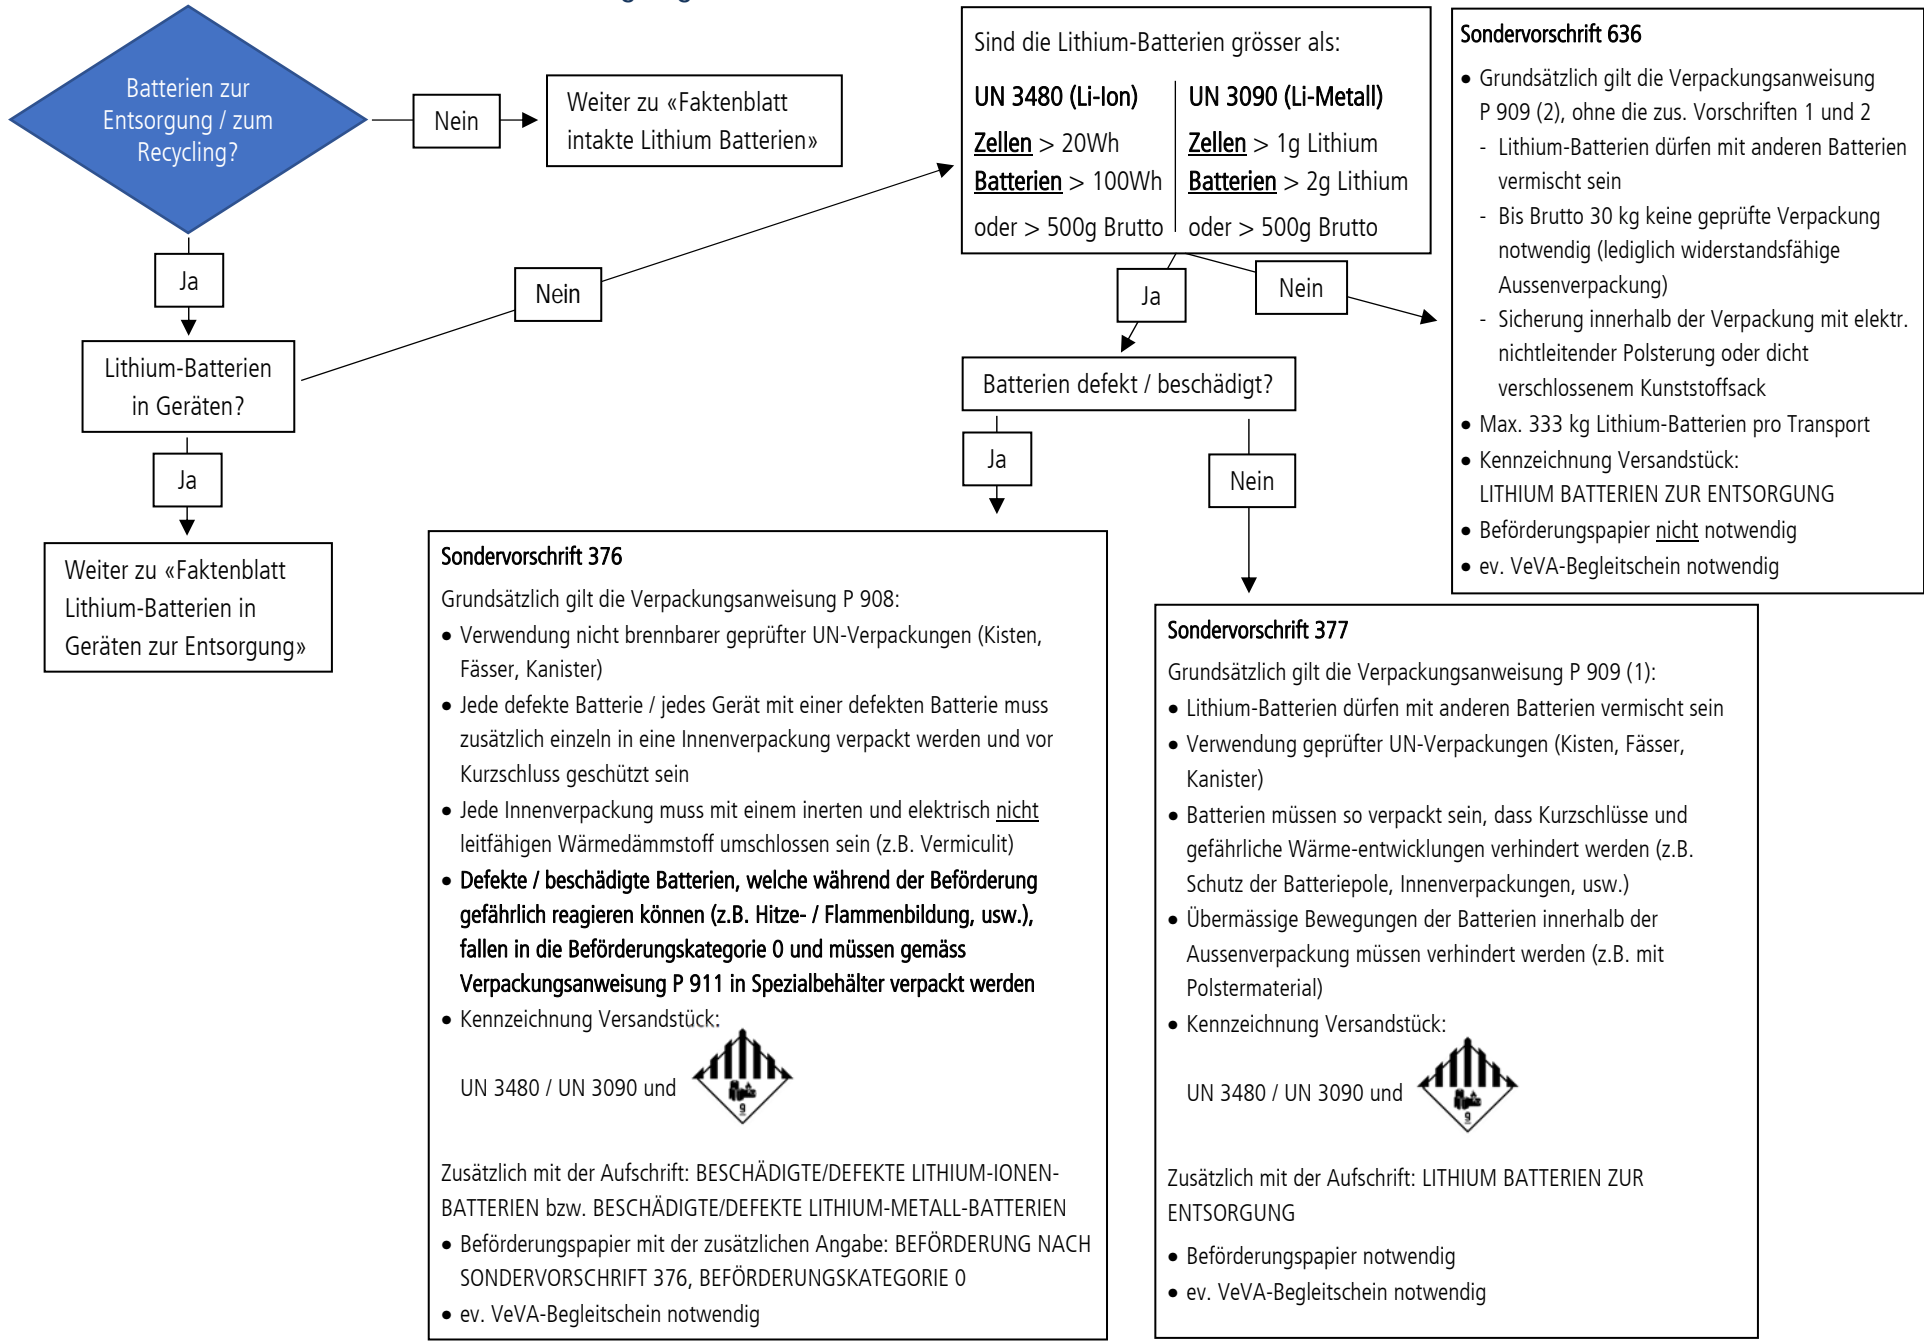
Batterien zur Entsorgung / zum Recycling?

Nein

Weiter zu «Faktenblatt intakte Lithium Batterien»

Ja

Lithium-Batterien in Geräten?

Nein

Ja

Weiter zu «Faktenblatt Lithium-Batterien in Geräten zur Entsorgung»

Sind die Lithium-Batterien grösser als:

| UN 3480 (Li-Ion) | UN 3090 (Li-Metall) |
|---|---|
| Zellen > 20Wh | Zellen > 1g Lithium |
| Batterien > 100Wh | Batterien > 2g Lithium |
| oder > 500g Brutto | oder > 500g Brutto |

Ja

Nein

Batterien defekt / beschädigt?

Ja

Nein

Sondervorschrift 636

- Grundsätzlich gilt die Verpackungsanweisung P 909 (2), ohne die zus. Vorschriften 1 und 2
  - Lithium-Batterien dürfen mit anderen Batterien vermischt sein
  - Bis Brutto 30 kg keine geprüfte Verpackung notwendig (lediglich widerstandsfähige Aussenverpackung)
  - Sicherung innerhalb der Verpackung mit elektr. nichtleitender Polsterung oder dicht verschlossenem Kunststoffsack
- Max. 333 kg Lithium-Batterien pro Transport
- Kennzeichnung Versandstück: LITHIUM BATTERIEN ZUR ENTSORGUNG
- Beförderungspapier nicht notwendig
- ev. VeVA-Begleitschein notwendig

Sondervorschrift 376

Grundsätzlich gilt die Verpackungsanweisung P 908:
- Verwendung nicht brennbarer geprüfter UN-Verpackungen (Kisten, Fässer, Kanister)
- Jede defekte Batterie / jedes Gerät mit einer defekten Batterie muss zusätzlich einzeln in eine Innenverpackung verpackt werden und vor Kurzschluss geschützt sein
- Jede Innenverpackung muss mit einem inerten und elektrisch nicht leitfähigen Wärmedämmstoff umschlossen sein (z.B. Vermiculit)
- **Defekte / beschädigte Batterien, welche während der Beförderung gefährlich reagieren können (z.B. Hitze- / Flammenbildung, usw.), fallen in die Beförderungskategorie 0 und müssen gemäss Verpackungsanweisung P 911 in Spezialbehälter verpackt werden**
- Kennzeichnung Versandstück:

UN 3480 / UN 3090 und

9

Zusätzlich mit der Aufschrift: BESCHÄDIGTE/DEFEKTE LITHIUM-IONEN-BATTERIEN bzw. BESCHÄDIGTE/DEFEKTE LITHIUM-METALL-BATTERIEN
- Beförderungspapier mit der zusätzlichen Angabe: BEFÖRDERUNG NACH SONDERVORSCHRIFT 376, BEFÖRDERUNGSKATEGORIE 0
- ev. VeVA-Begleitschein notwendig

Sondervorschrift 377

Grundsätzlich gilt die Verpackungsanweisung P 909 (1):
- Lithium-Batterien dürfen mit anderen Batterien vermischt sein
- Verwendung geprüfter UN-Verpackungen (Kisten, Fässer, Kanister)
- Batterien müssen so verpackt sein, dass Kurzschlüsse und gefährliche Wärme-entwicklungen verhindert werden (z.B. Schutz der Batteriepole, Innenverpackungen, usw.)
- Übermässige Bewegungen der Batterien innerhalb der Aussenverpackung müssen verhindert werden (z.B. mit Polstermaterial)
- Kennzeichnung Versandstück:

UN 3480 / UN 3090 und

9

Zusätzlich mit der Aufschrift: LITHIUM BATTERIEN ZUR ENTSORGUNG
- Beförderungspapier notwendig
- ev. VeVA-Begleitschein notwendig